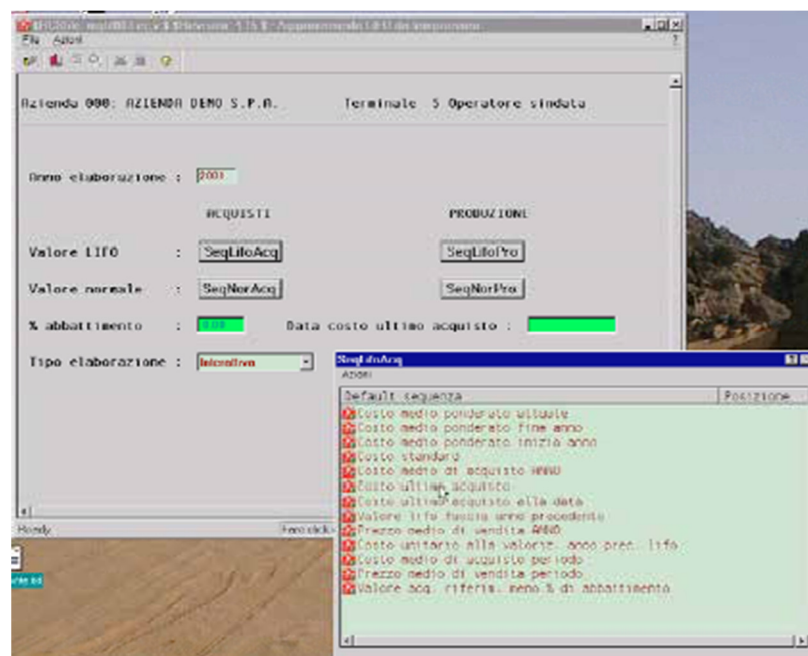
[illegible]

File Azioni

Azienda 000: AZIENDA DEMO S.P.A.     Terminale 5 Operatore sindata

Anno elaborazione : 2001

ACQUISTI     PRODUZIONE

Valore LIFO : SeqLifoAcq     SeqLifoPro

Valore normale : SeqNorAcq     SeqNorPro

% abbattimento : 0.00     Data costo ultimo acquisto :

Tipo elaborazione : Interattiva

Ready     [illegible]

SeqLifoAcq

Azioni

| Default sequenza | Posizione |
|---|---|
| Costo medio ponderato attuale | |
| Costo medio ponderato fine anno | |
| Costo medio ponderato inizio anno | |
| Costo standard | |
| Costo medio di acquisto ANNO | |
| Costo ultimo acquisto | |
| Costo ultimo acquisto alla data | |
| Valore lifo fascia anno precedente | |
| Prezzo medio di vendita ANNO | |
| Costo unitario alla valorizz. anno prec. lifo | |
| Costo medio di acquisto periodo | |
| Prezzo medio di vendita periodo | |
| Valore acq. riferim. meno % di abbattimento | |